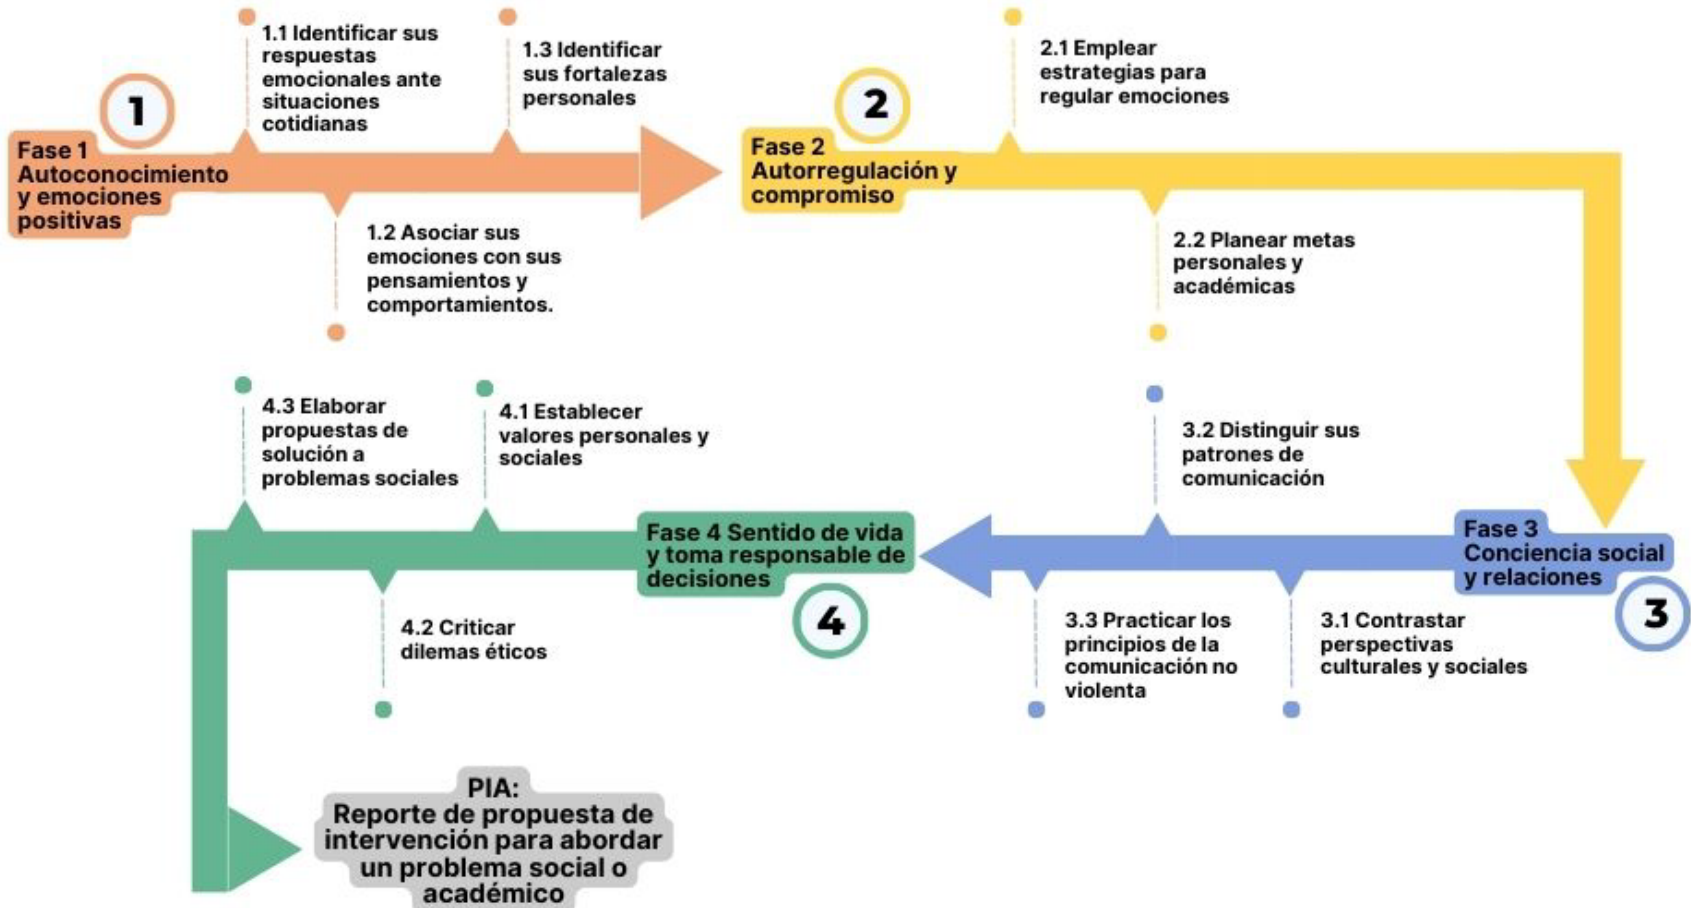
1
Fase 1 Autoconocimiento y emociones positivas

1.1 Identificar sus respuestas emocionales ante situaciones cotidianas

1.3 Identificar sus fortalezas personales

1.2 Asociar sus emociones con sus pensamientos y comportamientos.

2
Fase 2 Autorregulación y compromiso

2.1 Emplear estrategias para regular emociones

2.2 Planear metas personales y académicas

3
Fase 3 Conciencia social y relaciones

3.2 Distinguir sus patrones de comunicación

3.3 Practicar los principios de la comunicación no violenta

3.1 Contrastar perspectivas culturales y sociales

4
Fase 4 Sentido de vida y toma responsable de decisiones

4.3 Elaborar propuestas de solución a problemas sociales

4.1 Establecer valores personales y sociales

4.2 Criticar dilemas éticos

PIA:
Reporte de propuesta de intervención para abordar un problema social o académico